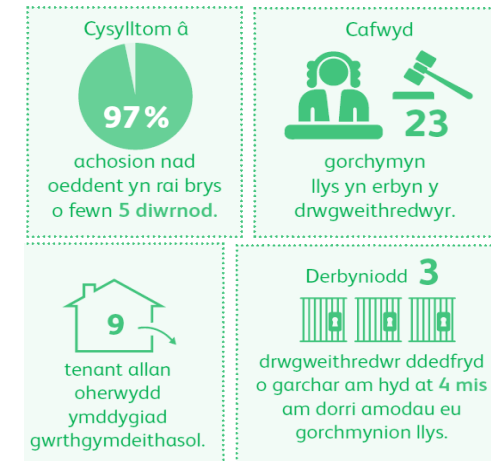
Cysylltom â

97%

achosion nad oeddent yn rai brys o fewn 5 diwrnod.

Cafwyd

23

gorchymyn llys yn erbyn y drwgweithredwyr.

9

tenant allan oherwydd ymddygiad gwrthgymdeithasol.

Derbyniodd 3

drwgweithredwr ddedfryd o garchar am hyd at 4 mis am dorri amodau eu gorchmynion llys.